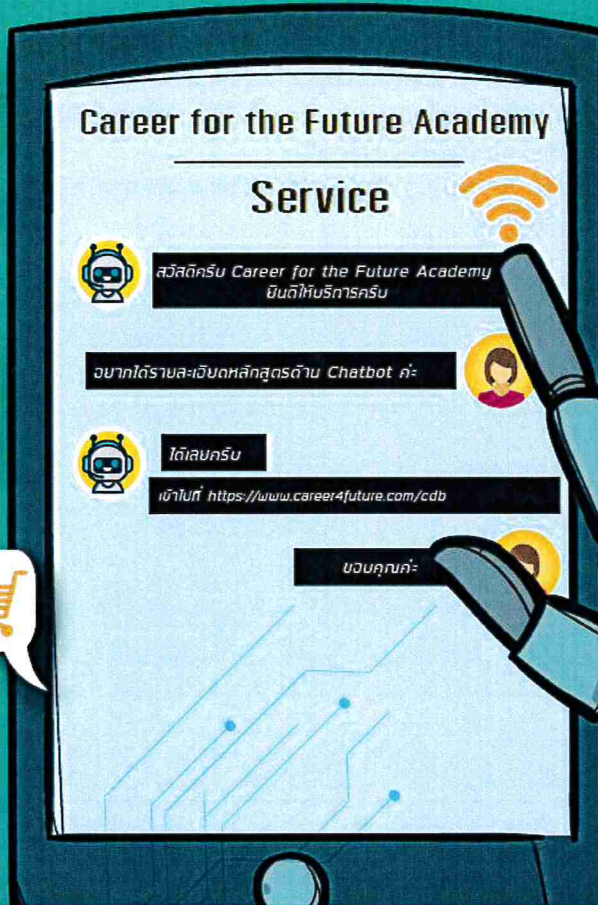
Career for the Future Academy

Service

สวัสดีครับ Career for the Future Academy ยินดีให้บริการครับ

อยากได้รายละเอียดหลักสูตรด้าน Chatbot ค่ะ

ได้เลยครับ

เข้าไปที่ https://www.career4future.com/cdb

ขอบคุณค่ะ